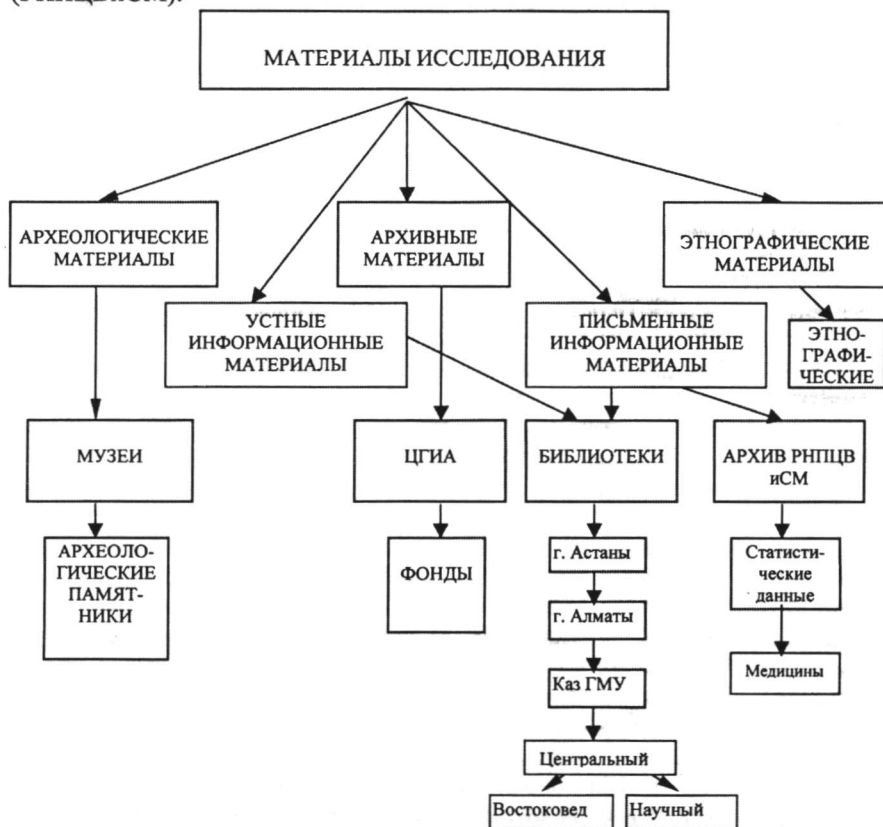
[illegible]

МАТЕРИАЛЫ ИССЛЕДОВАНИЯ

АРХЕОЛОГИЧЕСКИЕ МАТЕРИАЛЫ

АРХИВНЫЕ МАТЕРИАЛЫ

ЭТНОГРАФИЧЕСКИЕ МАТЕРИАЛЫ

УСТНЫЕ ИНФОРМАЦИОННЫЕ МАТЕРИАЛЫ

ПИСЬМЕННЫЕ ИНФОРМАЦИОННЫЕ МАТЕРИАЛЫ

ЭТНОГРАФИЧЕСКИЕ

МУЗЕИ

ЦГИА

БИБЛИОТЕКИ

АРХИВ РНПЦВ иСМ

АРХЕОЛОГИЧЕСКИЕ ПАМЯТНИКИ

ФОНДЫ

г. Астаны

г. Алматы

Каз ГМУ

Центральный

Востоковед

Научный

Статистические данные

Медицины